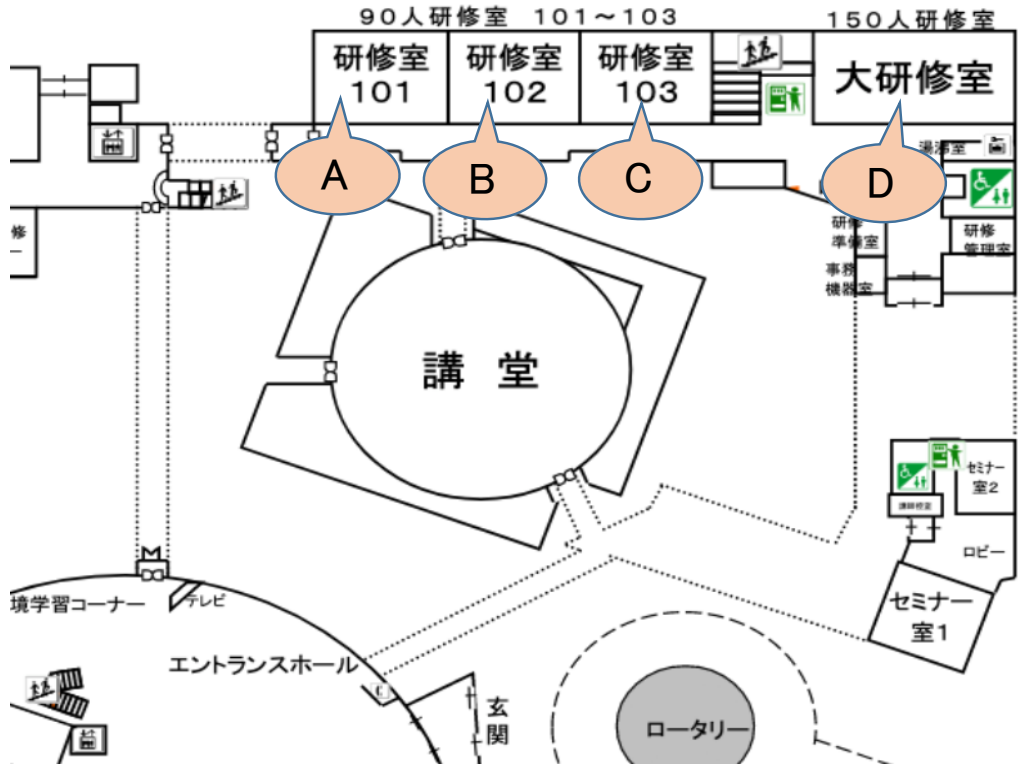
90人研修室 101～103

150人研修室

研修室 101

研修室 102

研修室 103

大研修室

A

B

C

D

湯沸室

研修準備室

研修管理室

事務機器室

修

講 堂

セミナー室2

講師控室

ロビー

セミナー室1

境学習コーナー

テレビ

エントランスホール

玄関

ロータリー